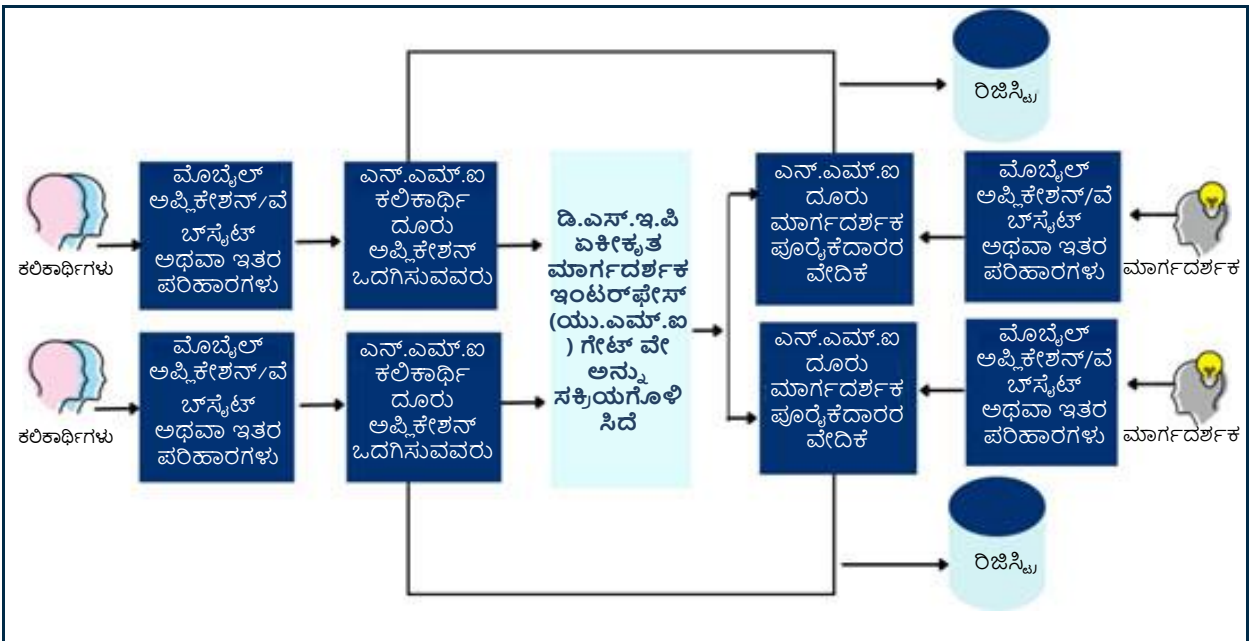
ರಿಜಿಸ್ಟ್ರಿ

ಕಲಿಕಾರ್ಥಿಗಳು

ಮೊಬೈಲ್ ಅಪ್ಲಿಕೇಶನ್/ವೆಬ್‌ಸೈಟ್ ಅಥವಾ ಇತರ ಪರಿಹಾರಗಳು

ಎನ್.ಎಮ್.ಐ ಕಲಿಕಾರ್ಥಿ ದೂರು ಅಪ್ಲಿಕೇಶನ್ ಒದಗಿಸುವವರು

ಕಲಿಕಾರ್ಥಿಗಳು

ಮೊಬೈಲ್ ಅಪ್ಲಿಕೇಶನ್/ವೆಬ್‌ಸೈಟ್ ಅಥವಾ ಇತರ ಪರಿಹಾರಗಳು

ಎನ್.ಎಮ್.ಐ ಕಲಿಕಾರ್ಥಿ ದೂರು ಅಪ್ಲಿಕೇಶನ್ ಒದಗಿಸುವವರು

ಡಿ.ಎಸ್.ಇ.ಪಿ ಏಕೀಕೃತ ಮಾರ್ಗದರ್ಶಕ ಇಂಟರ್‌ಫೇಸ್ (ಯು.ಎಮ್.ಐ ) ಗೇಟ್ ವೇ ಅನ್ನು ಸಕ್ರಿಯಗೊಳಿಸಿದೆ

ಎನ್.ಎಮ್.ಐ ದೂರು ಮಾರ್ಗದರ್ಶಕ ಪೂರೈಕೆದಾರರ ವೇದಿಕೆ

ಮೊಬೈಲ್ ಅಪ್ಲಿಕೇಶನ್/ವೆಬ್‌ಸೈಟ್ ಅಥವಾ ಇತರ ಪರಿಹಾರಗಳು

ಮಾರ್ಗದರ್ಶಕ

ಎನ್.ಎಮ್.ಐ ದೂರು ಮಾರ್ಗದರ್ಶಕ ಪೂರೈಕೆದಾರರ ವೇದಿಕೆ

ಮೊಬೈಲ್ ಅಪ್ಲಿಕೇಶನ್/ವೆಬ್‌ಸೈಟ್ ಅಥವಾ ಇತರ ಪರಿಹಾರಗಳು

ಮಾರ್ಗದರ್ಶಕ

ರಿಜಿಸ್ಟ್ರಿ